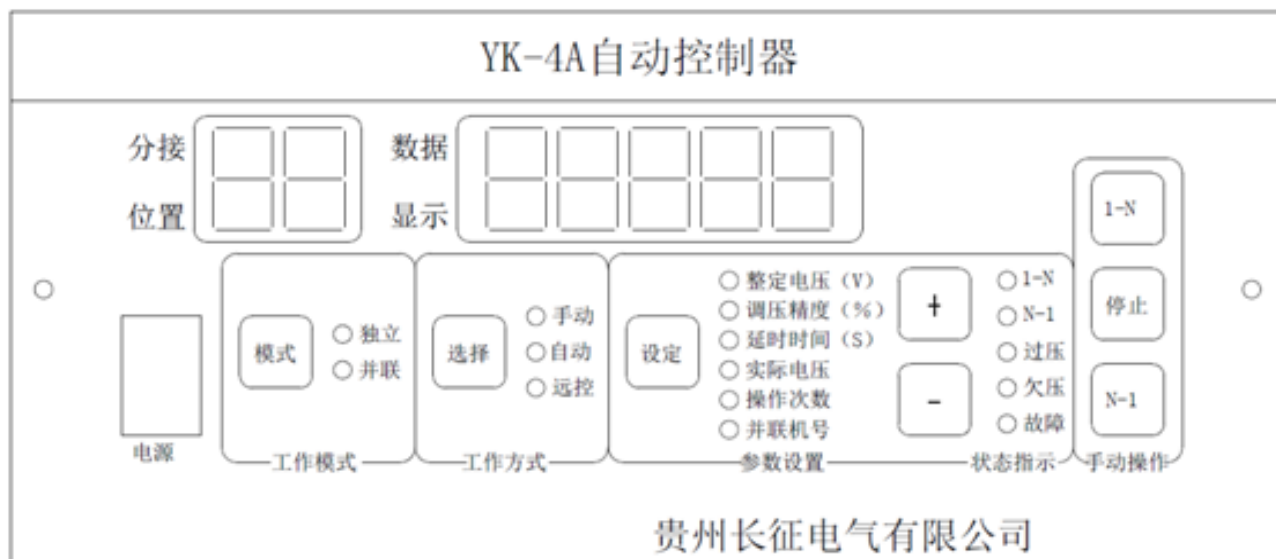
YK-4A自动控制器

分接位置

数据显示

1-N

停止

N-1

模式

独立
并联

选择

手动
自动
远控

设定

整定电压（V）
调压精度（%）
延时时间（S）
实际电压
操作次数
并联机号

+

-

1-N
N-1
过压
欠压
故障

电源

工作模式

工作方式

参数设置

状态指示

手动操作

贵州长征电气有限公司